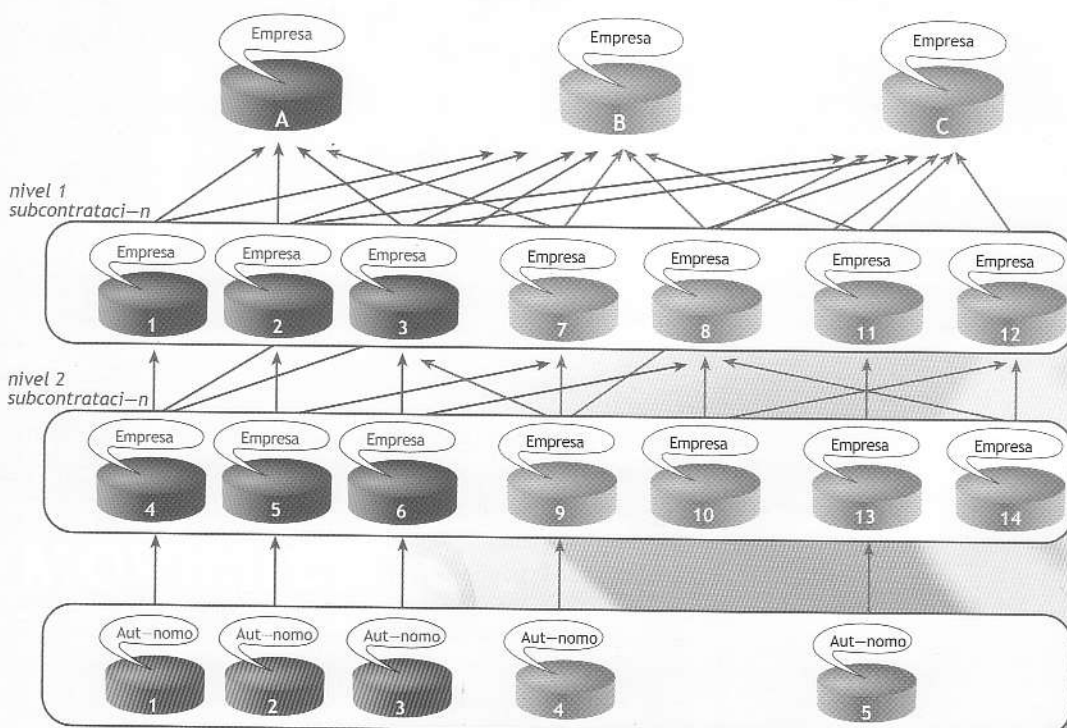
Empresa
A

Empresa
B

Empresa
C

nivel 1
subcontrataci—n

Empresa
1

Empresa
2

Empresa
3

Empresa
7

Empresa
8

Empresa
11

Empresa
12

nivel 2
subcontrataci—n

Empresa
4

Empresa
5

Empresa
6

Empresa
9

Empresa
10

Empresa
13

Empresa
14

Aut—nomo
1

Aut—nomo
2

Aut—nomo
3

Aut—nomo
4

Aut—nomo
5